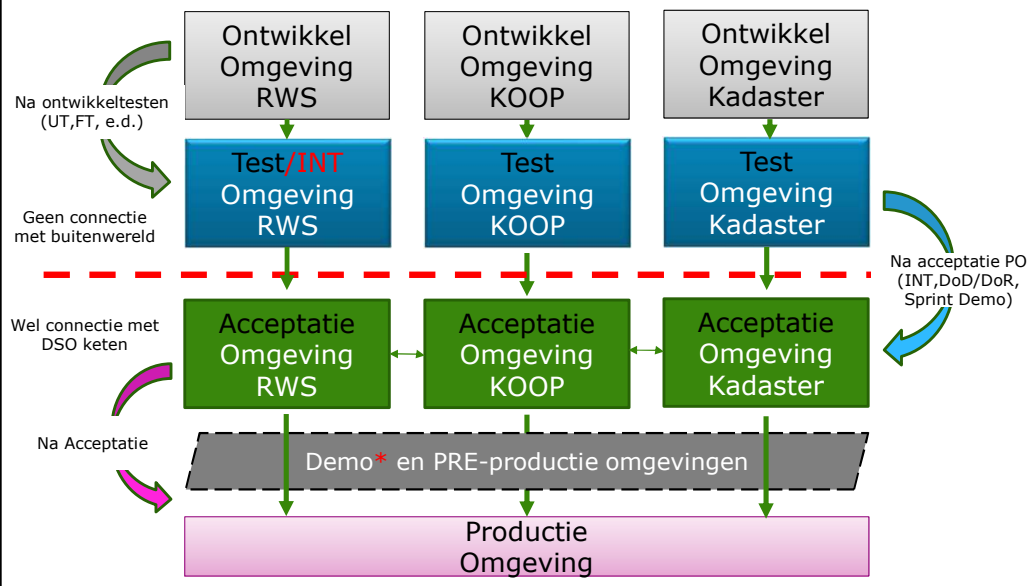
Ontwikkel Omgeving RWS

Ontwikkel Omgeving KOOP

Ontwikkel Omgeving Kadaster

Na ontwikkeltesten (UT,FT, e.d.)

Test/INT Omgeving RWS

Test Omgeving KOOP

Test Omgeving Kadaster

Geen connectie met buitenwereld

Na acceptatie PO (INT,DoD/DoR, Sprint Demo)

Wel connectie met DSO keten

Acceptatie Omgeving RWS

Acceptatie Omgeving KOOP

Acceptatie Omgeving Kadaster

Na Acceptatie

Demo* en PRE-productie omgevingen

Productie Omgeving